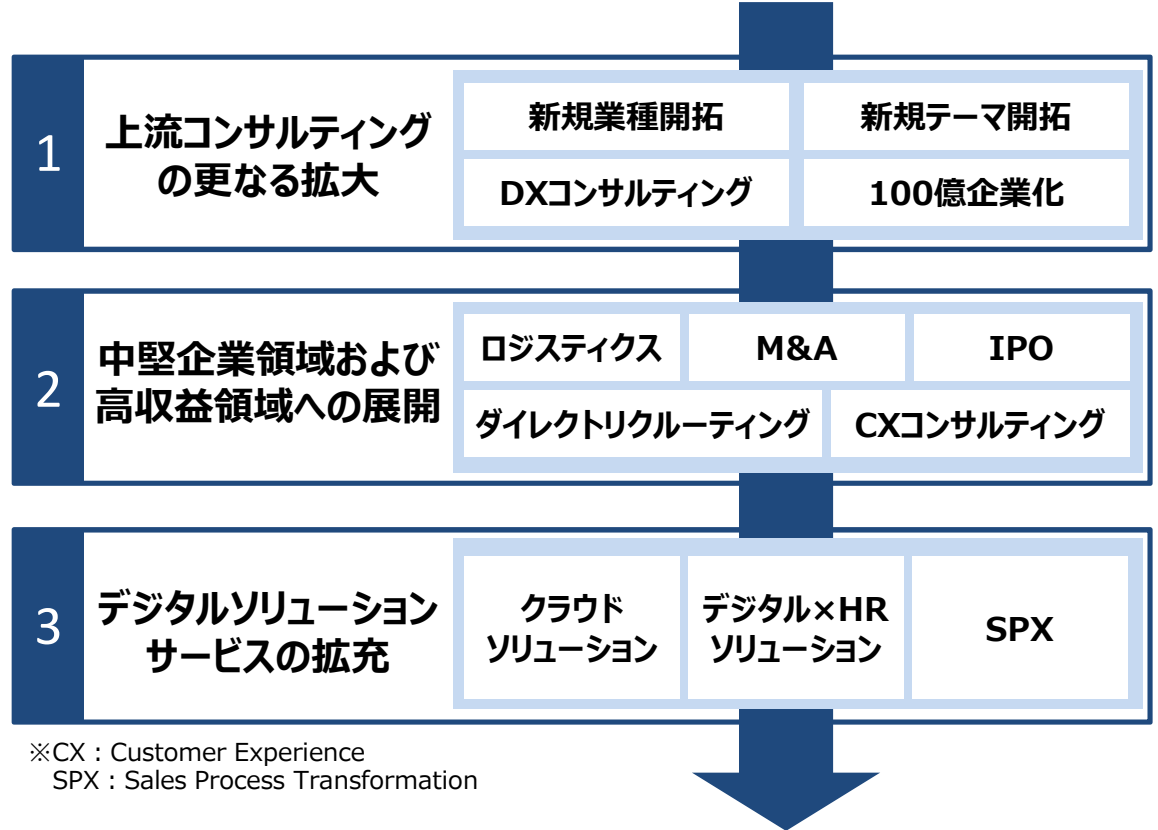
1

上流コンサルティングの更なる拡大

新規業種開拓

新規テーマ開拓

DXコンサルティング

100億企業化

2

中堅企業領域および高収益領域への展開

ロジスティクス

M&A

IPO

ダイレクトリクルーティング

CXコンサルティング

3

デジタルソリューションサービスの拡充

クラウド ソリューション

デジタル×HR ソリューション

SPX

※CX：Customer Experience
SPX：Sales Process Transformation